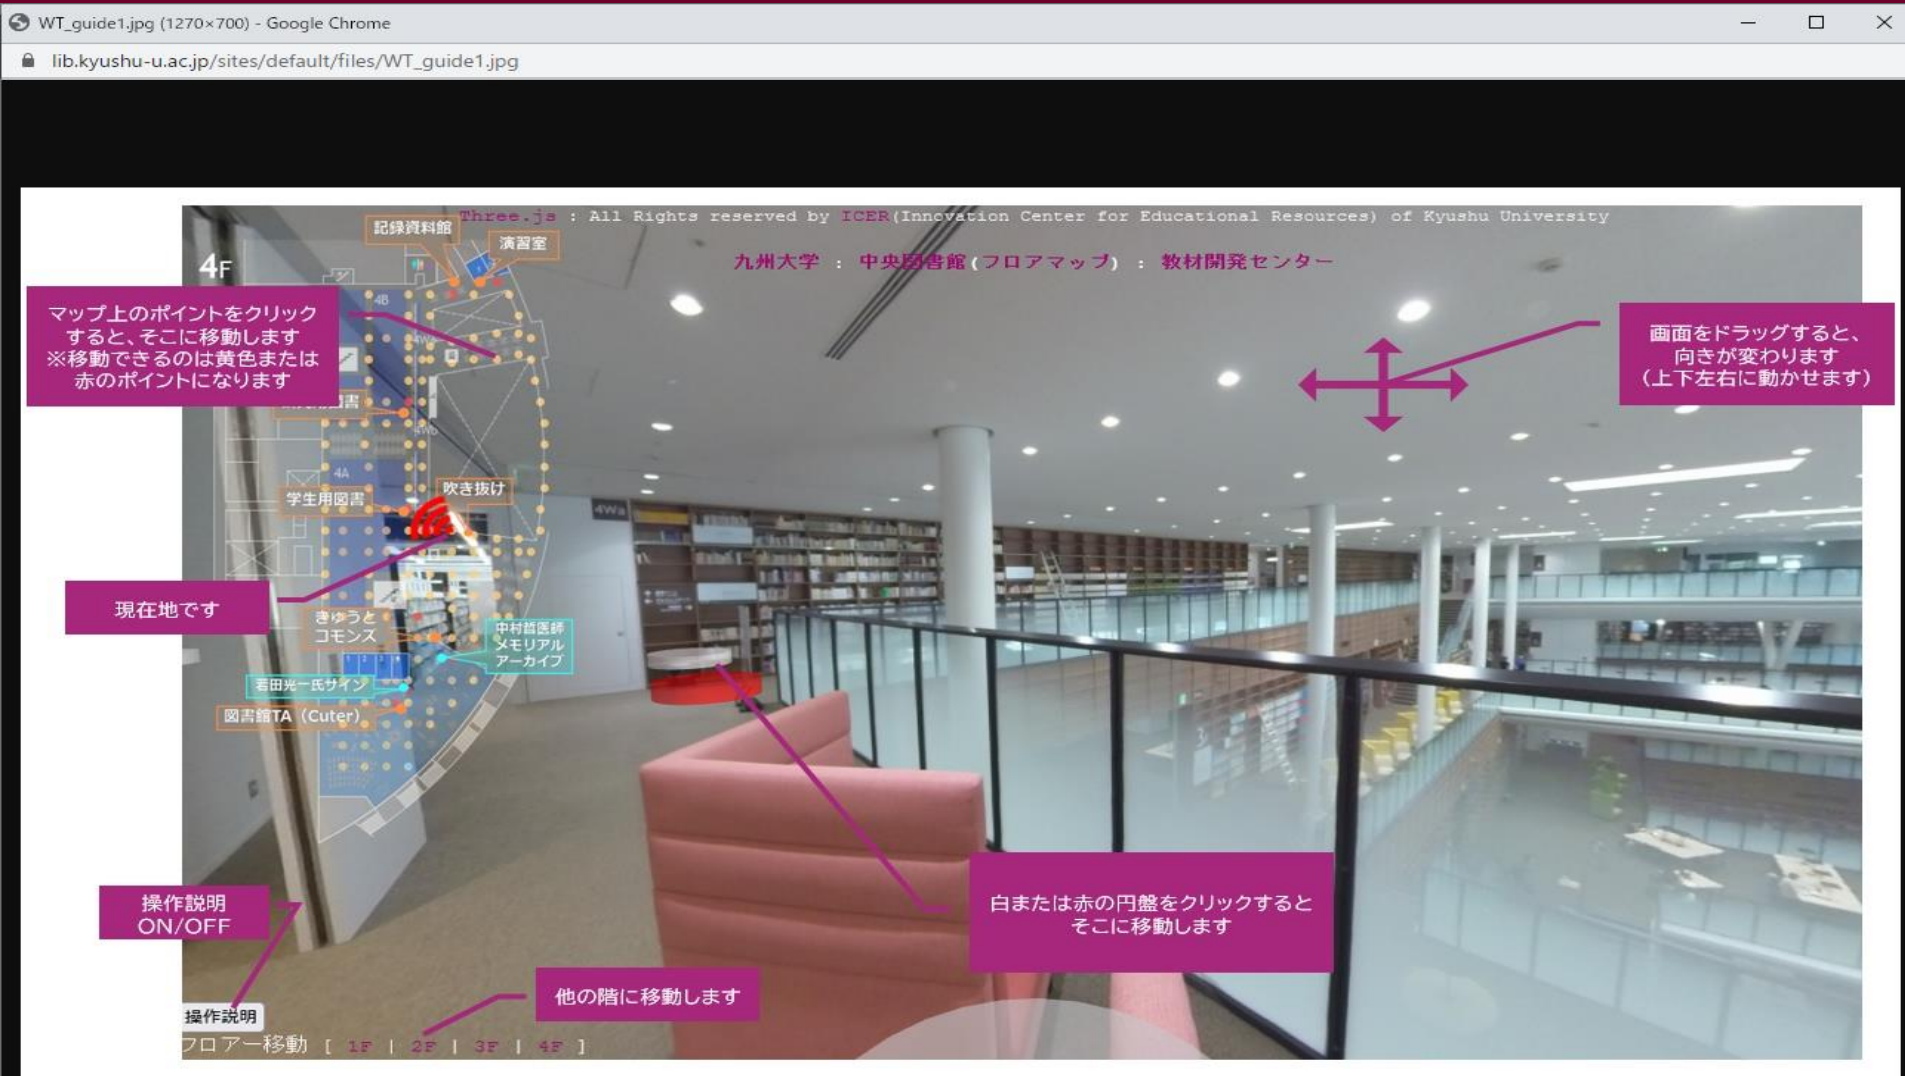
WT_guide1.jpg (1270×700) - Google Chrome

lib.kyushu-u.ac.jp/sites/default/files/WT_guide1.jpg

Three.js : All Rights reserved by ICER(Innovation Center for Educational Resources) of Kyushu University

九州大学 : 中央図書館(フロアマップ) : 教材開発センター

4F

記録資料館

演習室

マップ上のポイントをクリックすると、そこに移動します ※移動できるのは黄色または赤のポイントになります

画面をドラッグすると、向きが変わります (上下左右に動かせます)

学生用図書

吹き抜け

4Wa

現在地です

きゅうとコモンズ

中村哲医師メモリアルアーカイブ

若田光一氏サイン

図書館TA (Cuter)

操作説明 ON/OFF

白または赤の円盤をクリックするとそこに移動します

他の階に移動します

操作説明

フロアー移動 [ 1F | 2F | 3F | 4F ]